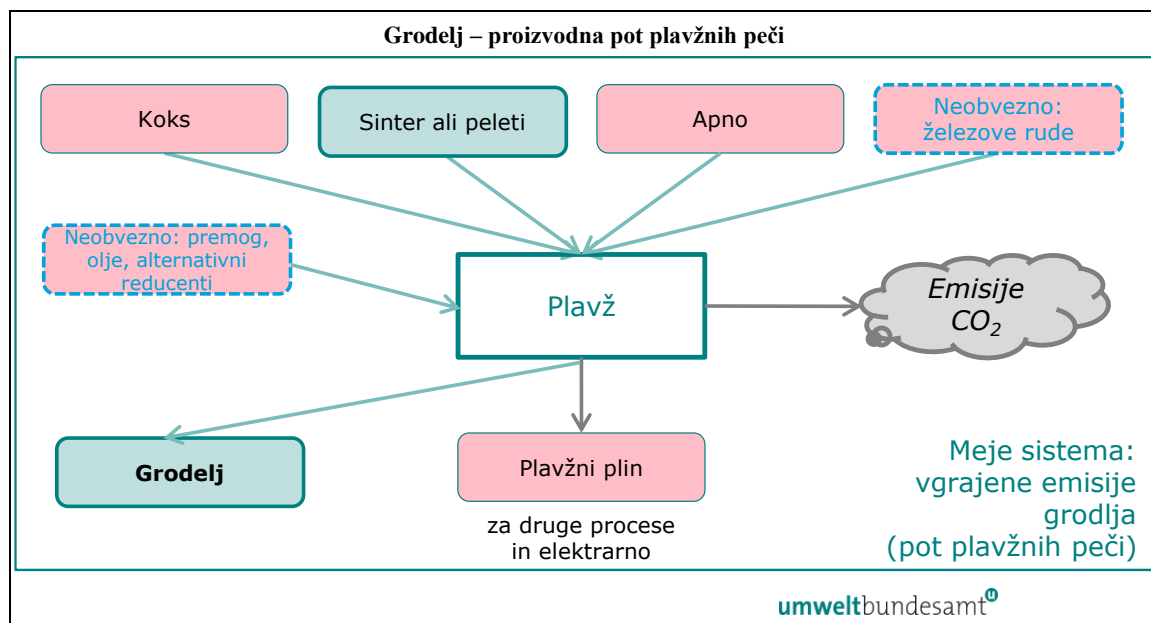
Grodelj – proizvodna pot plavžnih peči

Koks

Sinter ali peleti

Apno

Neobvezno: železove rude

Neobvezno: premog, olje, alternativni reducenti

Plavž

Emisije $CO_2$

Grodelj

Plavžni plin

za druge procese in elektrarno

Meje sistema: vgrajene emisije grodlja (pot plavžnih peči)

umweltbundesamt